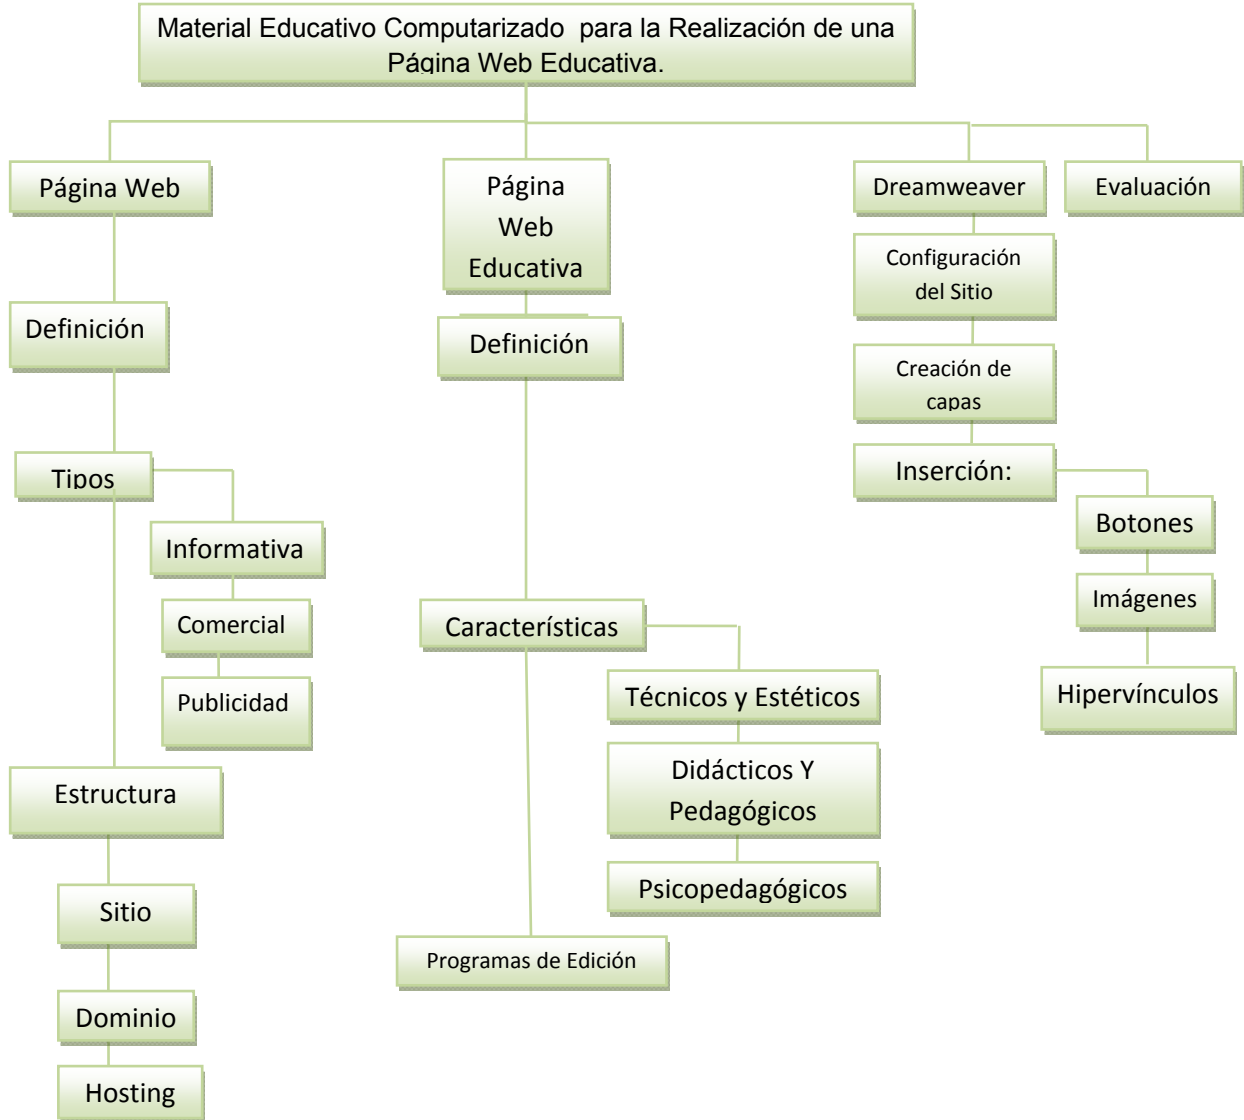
Material Educativo Computarizado para la Realización de una Página Web Educativa.

Página Web

Definición

Tipos

Informativa

Comercial

Publicidad

Estructura

Sitio

Dominio

Hosting

Página Web Educativa

Definición

Características

Técnicos y Estéticos

Didácticos Y Pedagógicos

Psicopedagógicos

Programas de Edición

Dreamweaver

Configuración del Sitio

Creación de capas

Inserción:

Botones

Imágenes

Hipervínculos

Evaluación